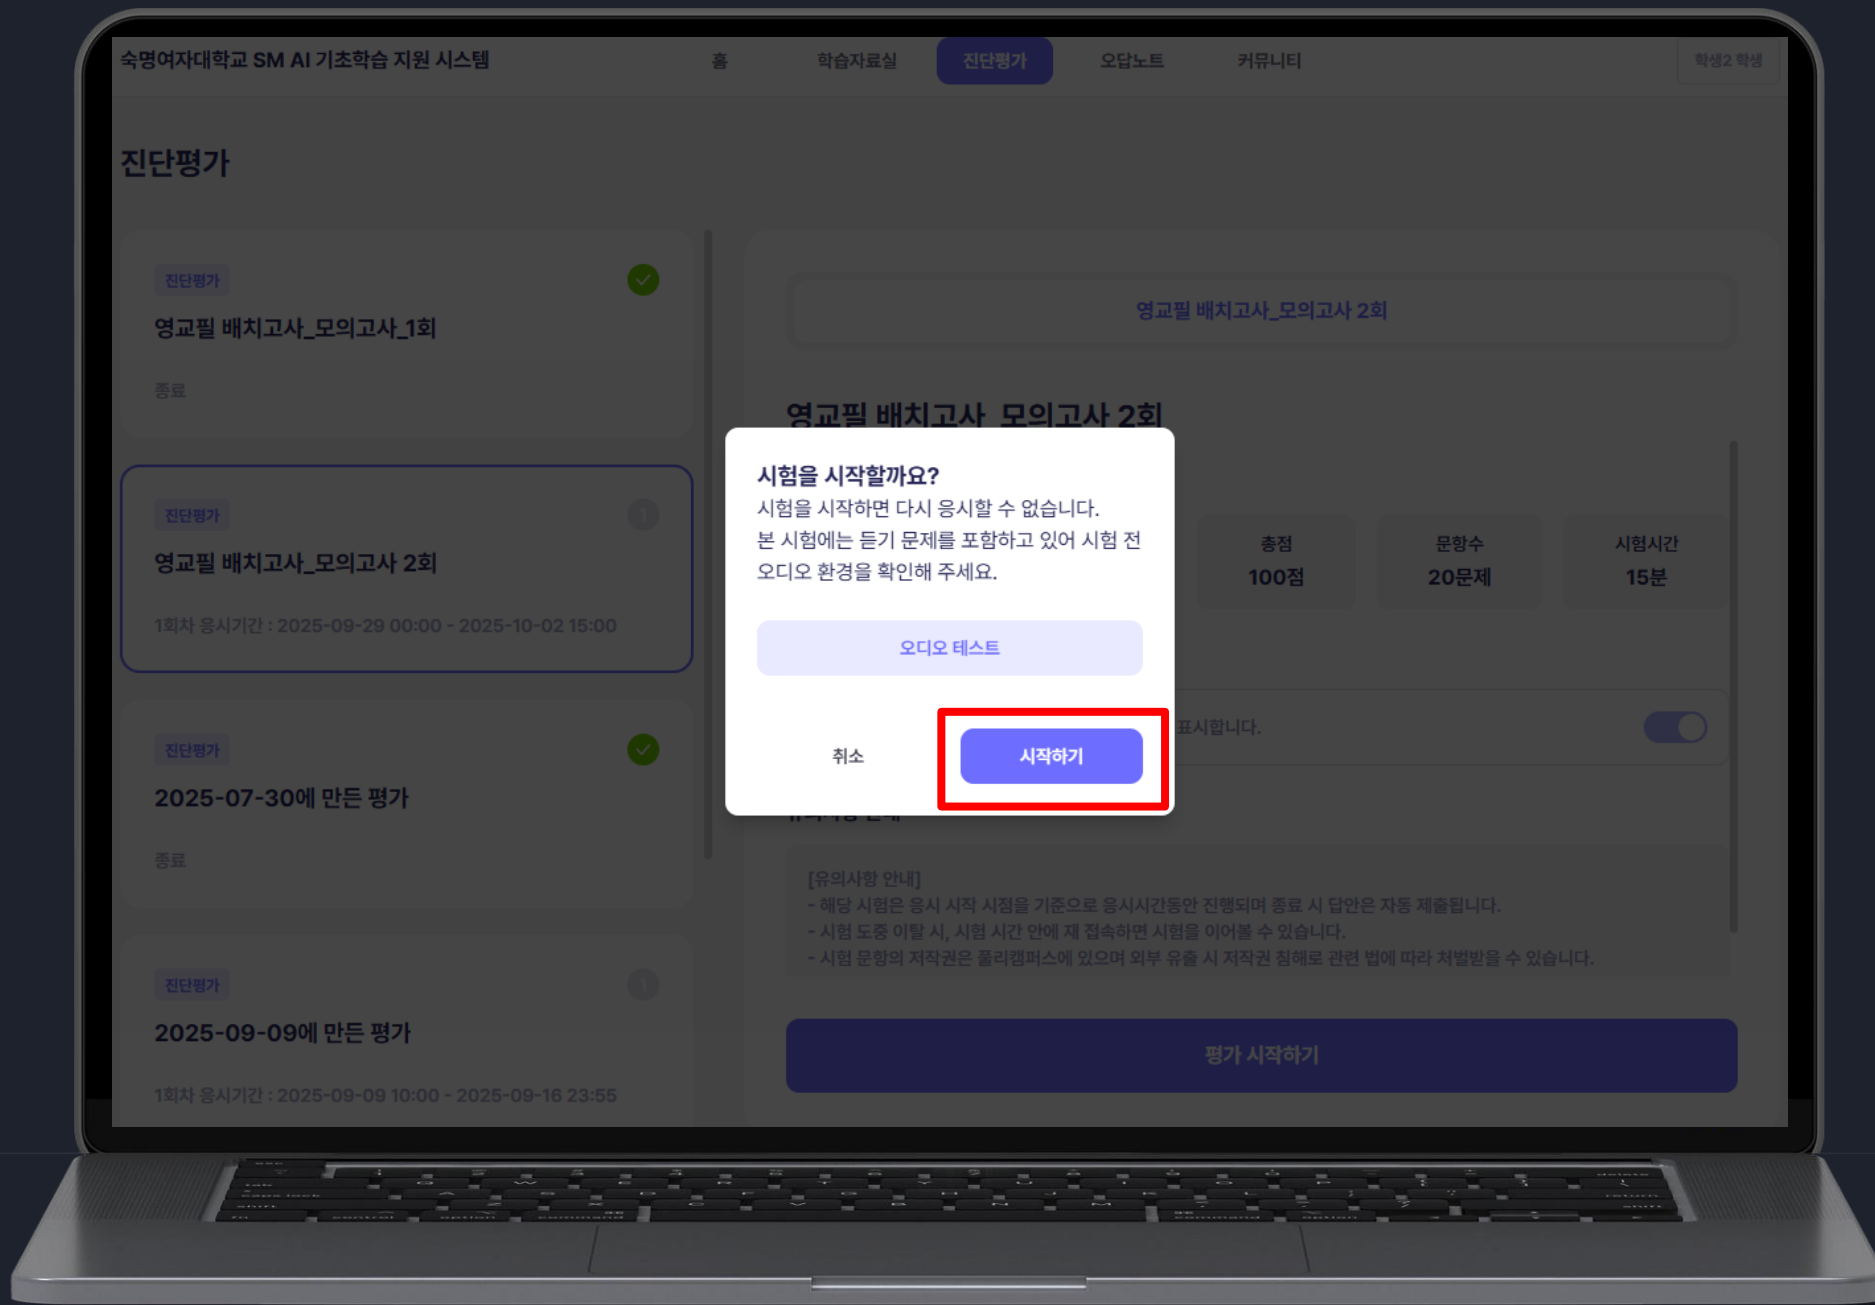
숙명여자대학교 SM AI 기초학습 지원 시스템
홈
학습자료실
진단평가
오답노트
커뮤니티
학생2 학생

진단평가

진단평가
영교필 배치고사_모의고사_1회
종료

진단평가
영교필 배치고사_모의고사 2회
1회차 응시기간 : 2025-09-29 00:00 - 2025-10-02 15:00

진단평가
2025-07-30에 만든 평가
종료

진단평가
2025-09-09에 만든 평가
1회차 응시기간 : 2025-09-09 10:00 - 2025-09-16 23:55

영교필 배치고사_모의고사 2회

영교필 배치고사_모의고사 2회

| 총점 | 문항수 | 시험시간 |
|---|---|---|
| 100점 | 20문제 | 15분 |

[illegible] 표시합니다.

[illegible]

[유의사항 안내]
- 해당 시험은 응시 시작 시점을 기준으로 응시시간동안 진행되며 종료 시 답안은 자동 제출됩니다.
- 시험 도중 이탈 시, 시험 시간 안에 재 접속하면 시험을 이어볼 수 있습니다.
- 시험 문항의 저작권은 폴리캠퍼스에 있으며 외부 유출 시 저작권 침해로 관련 법에 따라 처벌받을 수 있습니다.

평가 시작하기

시험을 시작할까요?
시험을 시작하면 다시 응시할 수 없습니다.
본 시험에는 듣기 문제를 포함하고 있어 시험 전 오디오 환경을 확인해 주세요.

오디오 테스트

취소
시작하기